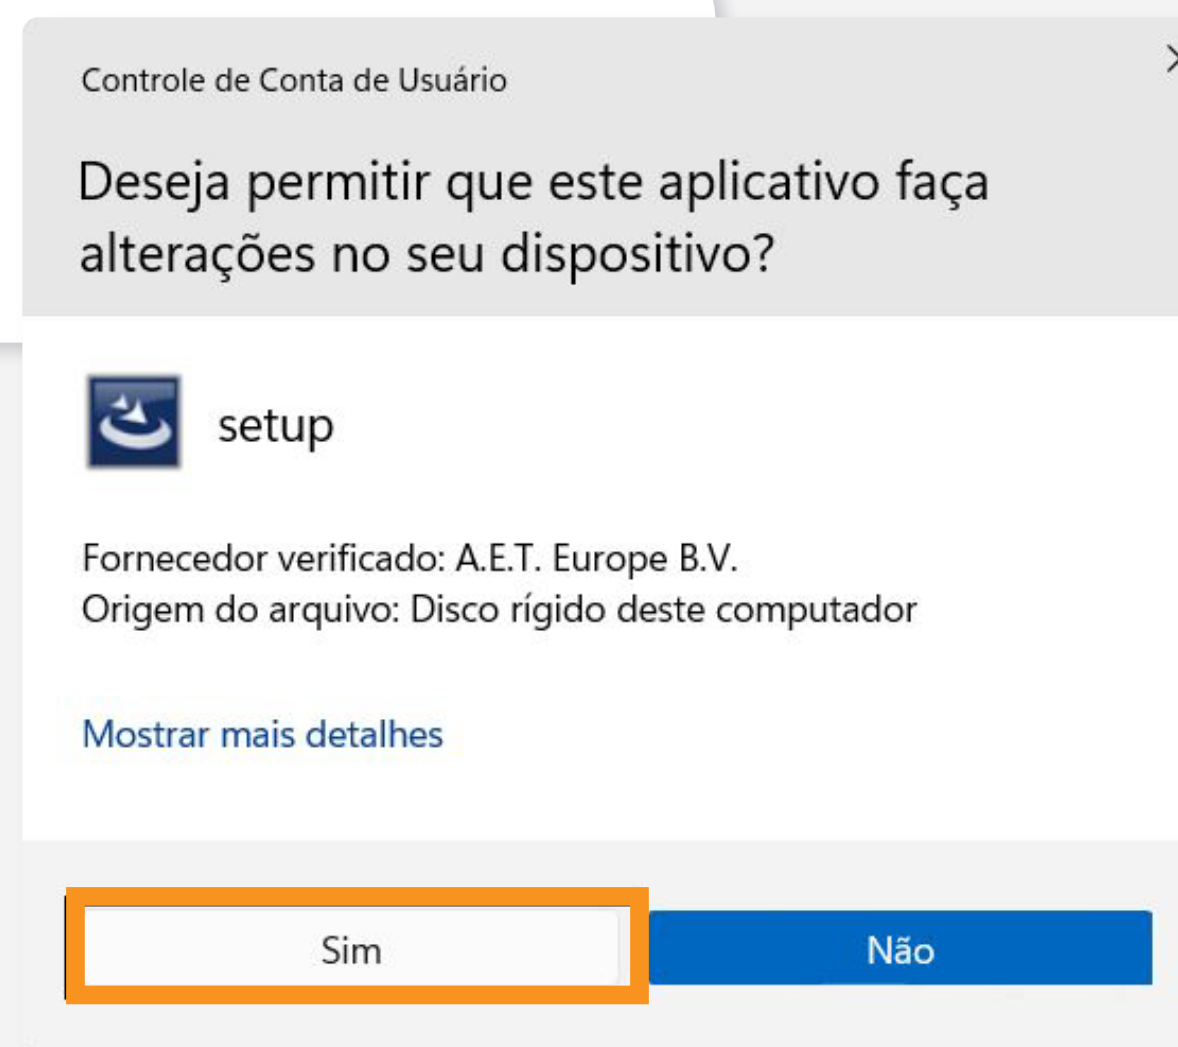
Controle de Conta de Usuário

Deseja permitir que este aplicativo faça alterações no seu dispositivo?

setup

Fornecedor verificado: A.E.T. Europe B.V.
Origem do arquivo: Disco rígido deste computador

Mostrar mais detalhes

Sim

Não